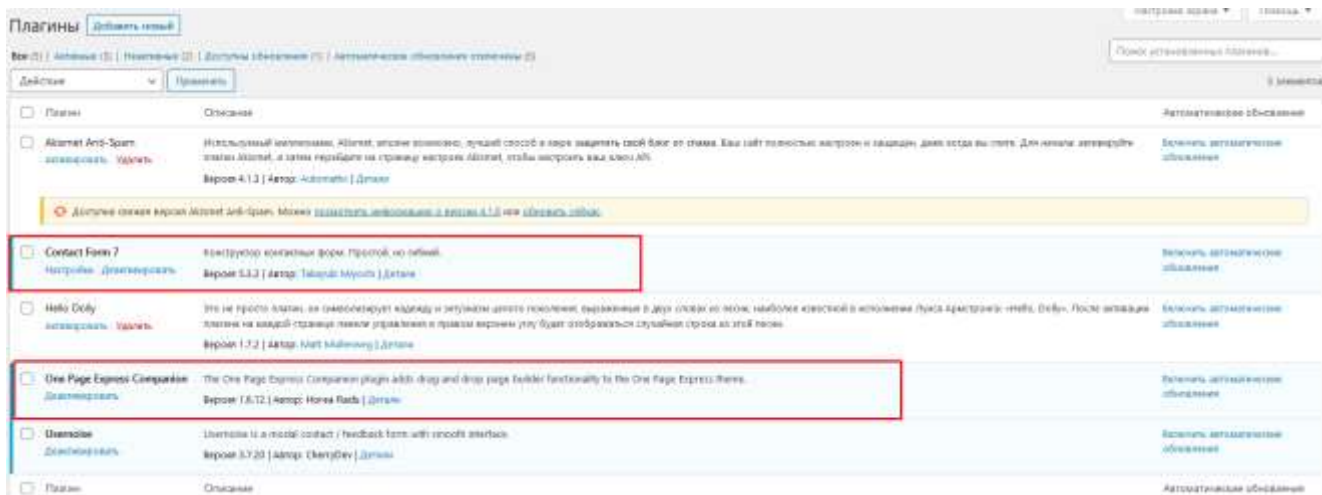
Плагины Добавить новый

Настройки экрана ▼ Помощь ▼

Все (5) | Активные (3) | Неактивные (2) | Доступны обновления (1) | Автоматические обновления отключены (5)

Поиск установленных плагинов...

Действия ▼ Применить

5 элементов

| Плагин | Описание | Автоматическое обновление |
|---|---|---|
| Akismet Anti-Spam<br>Активировать Удалить | Используемый миллионами, Akismet, вполне возможно, лучший способ в мире защитить свой блог от спама. Ваш сайт полностью настроен и защищен, даже когда вы спите. Для начала: активируйте плагин Akismet, а затем перейдите на страницу настроек Akismet, чтобы настроить ваш ключ API.<br>Версия 4.1.3 \| Автор: Automattic \| Детали | Включить автоматические обновления |
| Доступна свежая версия Akismet Anti-Spam. Можно посмотреть информацию о версии 4.1.6 или обновить сейчас. | | |
| Contact Form 7<br>Настройки Деактивировать | Конструктор контактных форм. Простой, но гибкий.<br>Версия 5.3.2 \| Автор: Takayuki Miyoshi \| Детали | Включить автоматические обновления |
| Hello Dolly<br>Активировать Удалить | Это не просто плагин, он символизирует надежду и энтузиазм целого поколения, выраженные в двух словах из песни, наиболее известной в исполнении Луиса Армстронга: «Hello, Dolly». После активации плагина на каждой странице панели управления в правом верхнем углу будет отображаться случайная строка из этой песни.<br>Версия 1.7.2 \| Автор: Matt Mullenweg \| Детали | Включить автоматические обновления |
| One Page Express Companion<br>Деактивировать | The One Page Express Companion plugin adds drag and drop page builder functionality to the One Page Express theme.<br>Версия 1.6.12 \| Автор: Horea Radu \| Детали | Включить автоматические обновления |
| Usernoise<br>Деактивировать | Usernoise is a modal contact / feedback form with smooth interface.<br>Версия 3.7.20 \| Автор: CherryDev \| Детали | Включить автоматические обновления |
| Плагин | Описание | Автоматическое обновление |